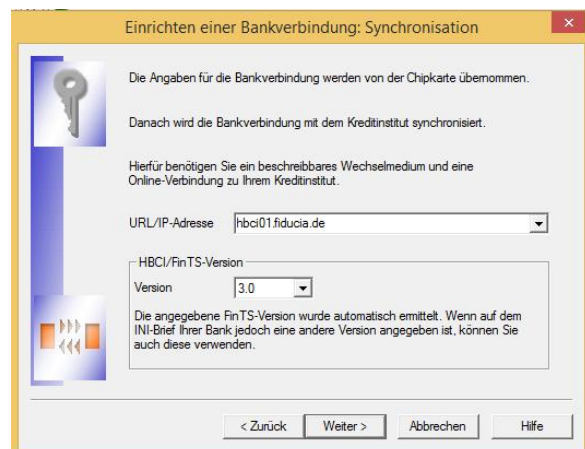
Einrichten einer Bankverbindung: Synchronisation

Die Angaben für die Bankverbindung werden von der Chipkarte übernommen.

Danach wird die Bankverbindung mit dem Kreditinstitut synchronisiert.

Hierfür benötigen Sie ein beschreibbares Wechselmedium und eine Online-Verbindung zu Ihrem Kreditinstitut.

URL/IP-Adresse hbci01.fiducia.de

HBCI/FinTS-Version

Version 3.0

Die angegebene FinTS-Version wurde automatisch ermittelt. Wenn auf dem INI-Brief Ihrer Bank jedoch eine andere Version angegeben ist, können Sie auch diese verwenden.

< Zurück | Weiter > | Abbrechen | Hilfe